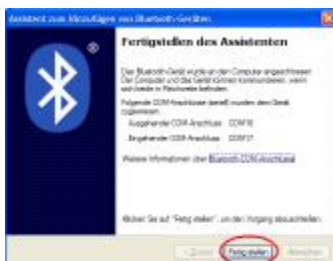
Assistent zum Hinzufügen von Bluetooth-Geräten

Fertigstellen des Assistenten

Das Bluetooth-Gerät wurde an den Computer angeschlossen. Der Computer und das Gerät können kommunizieren, wenn sich beide in Reichweite befinden.

Folgende COM-Anschlüsse (seriell) wurden dem Gerät zugewiesen:

Ausgehender COM-Anschluss: COM16

Eingehender COM-Anschluss: COM17

Weitere Informationen über Bluetooth-COM-Anschlüsse

Klicken Sie auf "Fertig stellen", um den Vorgang abzuschließen.

< Zurück Fertig stellen Abbrechen